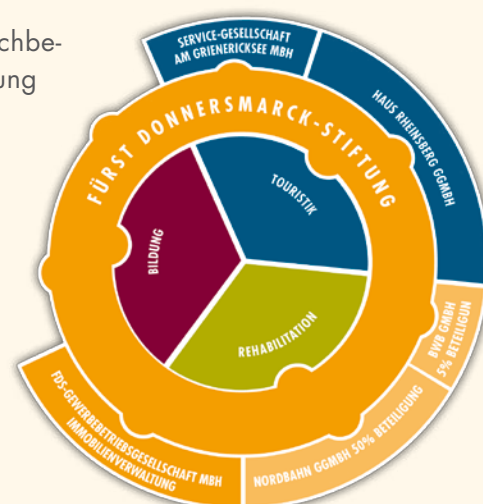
chbe-
ung

SERVICE-GESELLSCHAFT AM GRIENERICKSEE MBH

HAUS RHEINSBERG GGMBH

FÜRST DONNERSMARCK-STIFTUNG

TOURISTIK

BILDUNG

REHABILITATION

BWB GMBH 5% BETEILIGUN

NORDBAHN GGMBH 50% BETEILIGUNG

FDS-GEWERBEBETRIEBSGESELLSCHAFT MBH IMMOBILIENVERWALTUNG